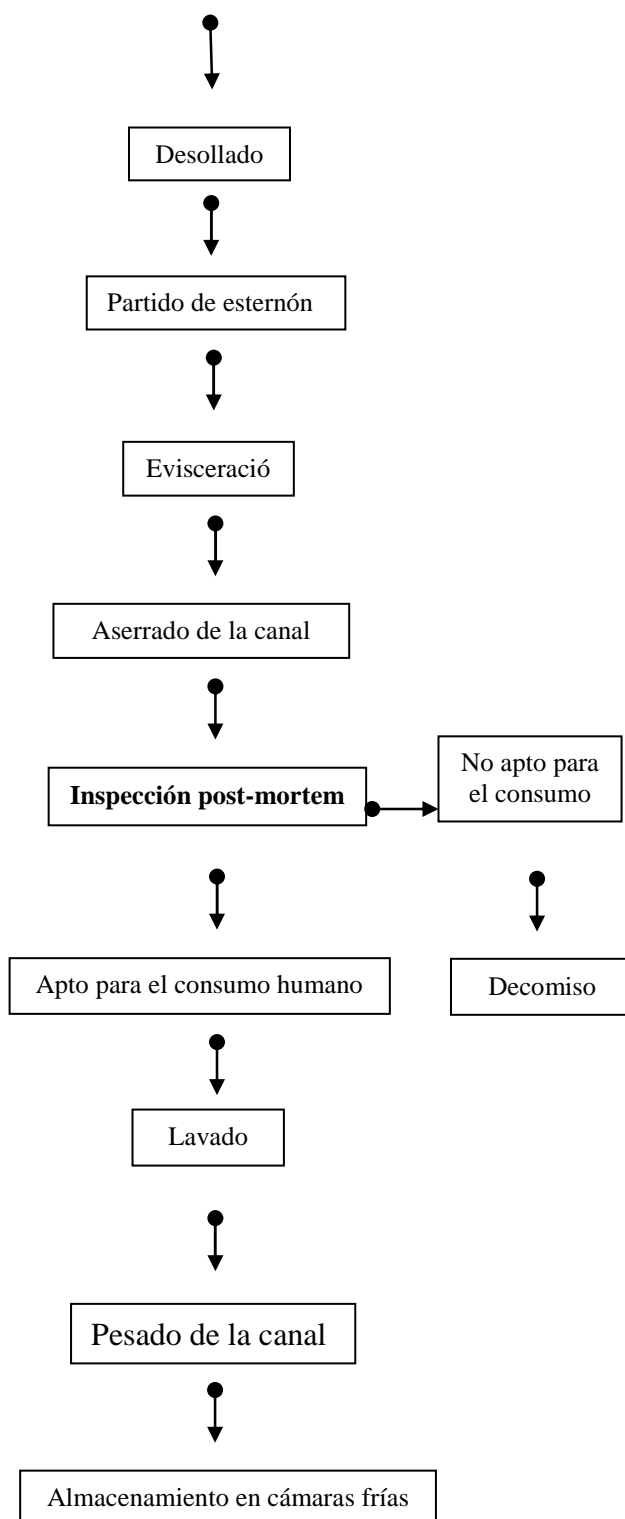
Desollado

Partido de esternón

Evisceració

Aserrado de la canal

**Inspección post-mortem**

No apto para el consumo

Apto para el consumo humano

Decomiso

Lavado

Pesado de la canal

Almacenamiento en cámaras frías